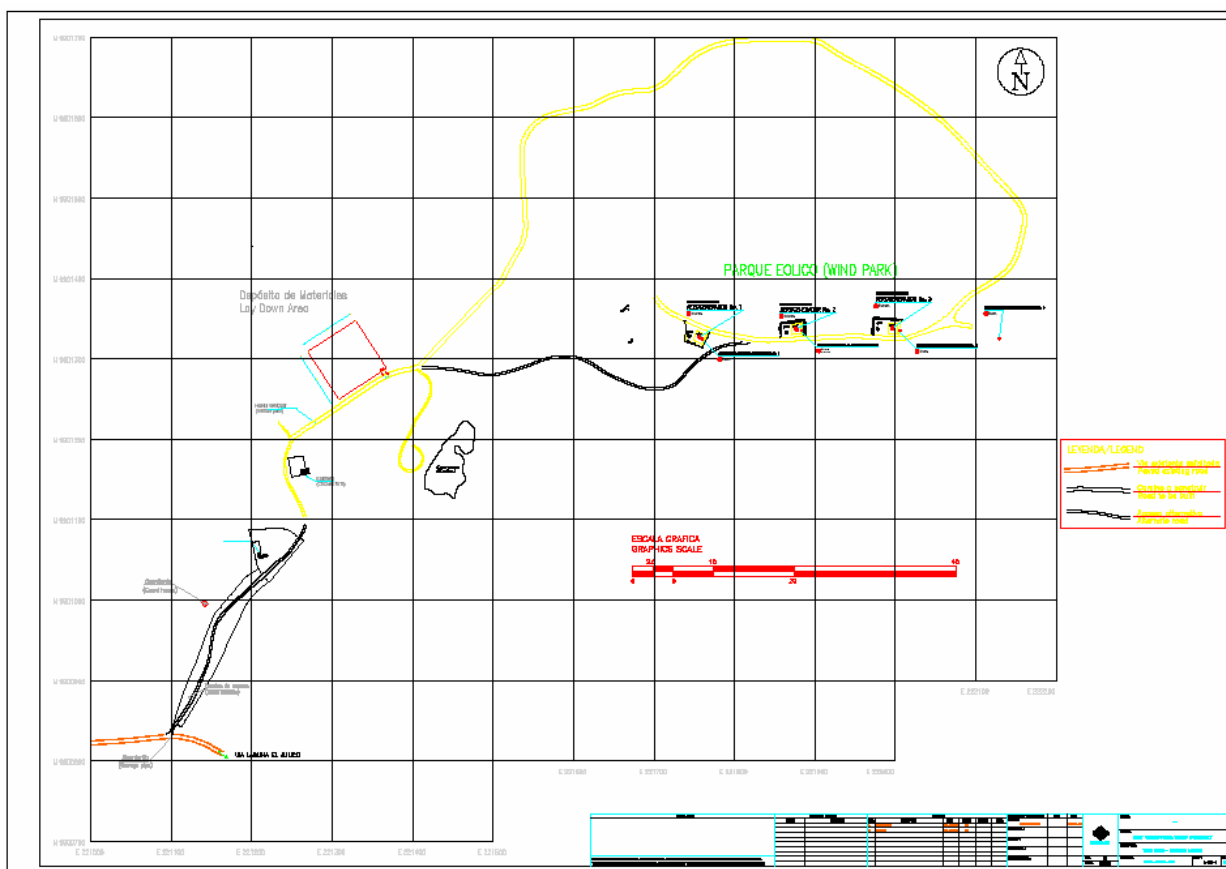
N

PARQUE EOLICO (WIND PARK)

Depósito de Materiales
Lay Down Area

AEROGENERADOR No. 1
AEROGENERADOR No. 2
AEROGENERADOR No. 3

ESCALA GRAFICA
GRAPHICS SCALE

LEYENDA/LEGEND

VIA LAGUNA EL JUNCO

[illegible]
(Storage pipe)

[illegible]
(Guard house)